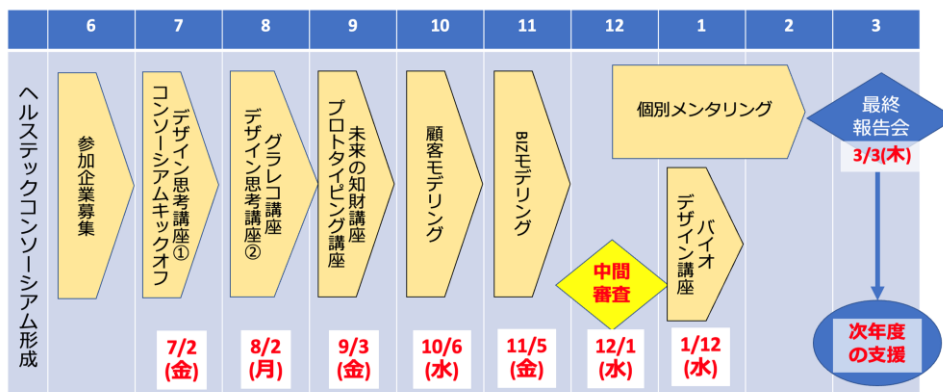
| | 6 | 7 | 8 | 9 | 10 | 11 | 12 | 1 | 2 | 3 |
|---|---|---|---|---|---|---|---|---|---|---|
| ヘルステックコンソーシアム形成 | 参加企業募集 | デザイン思考講座① コンソーシアムキックオフ | グラレコ講座 デザイン思考講座② | 未来の知財講座 プロトタイピング講座 | 顧客モデリング | BIZモデリング | 中間審査 | 個別メンタリング / バイオデザイン講座 | | 最終報告会 3/3(木) 次年度の支援 |
| | | 7/2(金) | 8/2(月) | 9/3(金) | 10/6(水) | 11/5(金) | 12/1(水) | 1/12(水) | | |